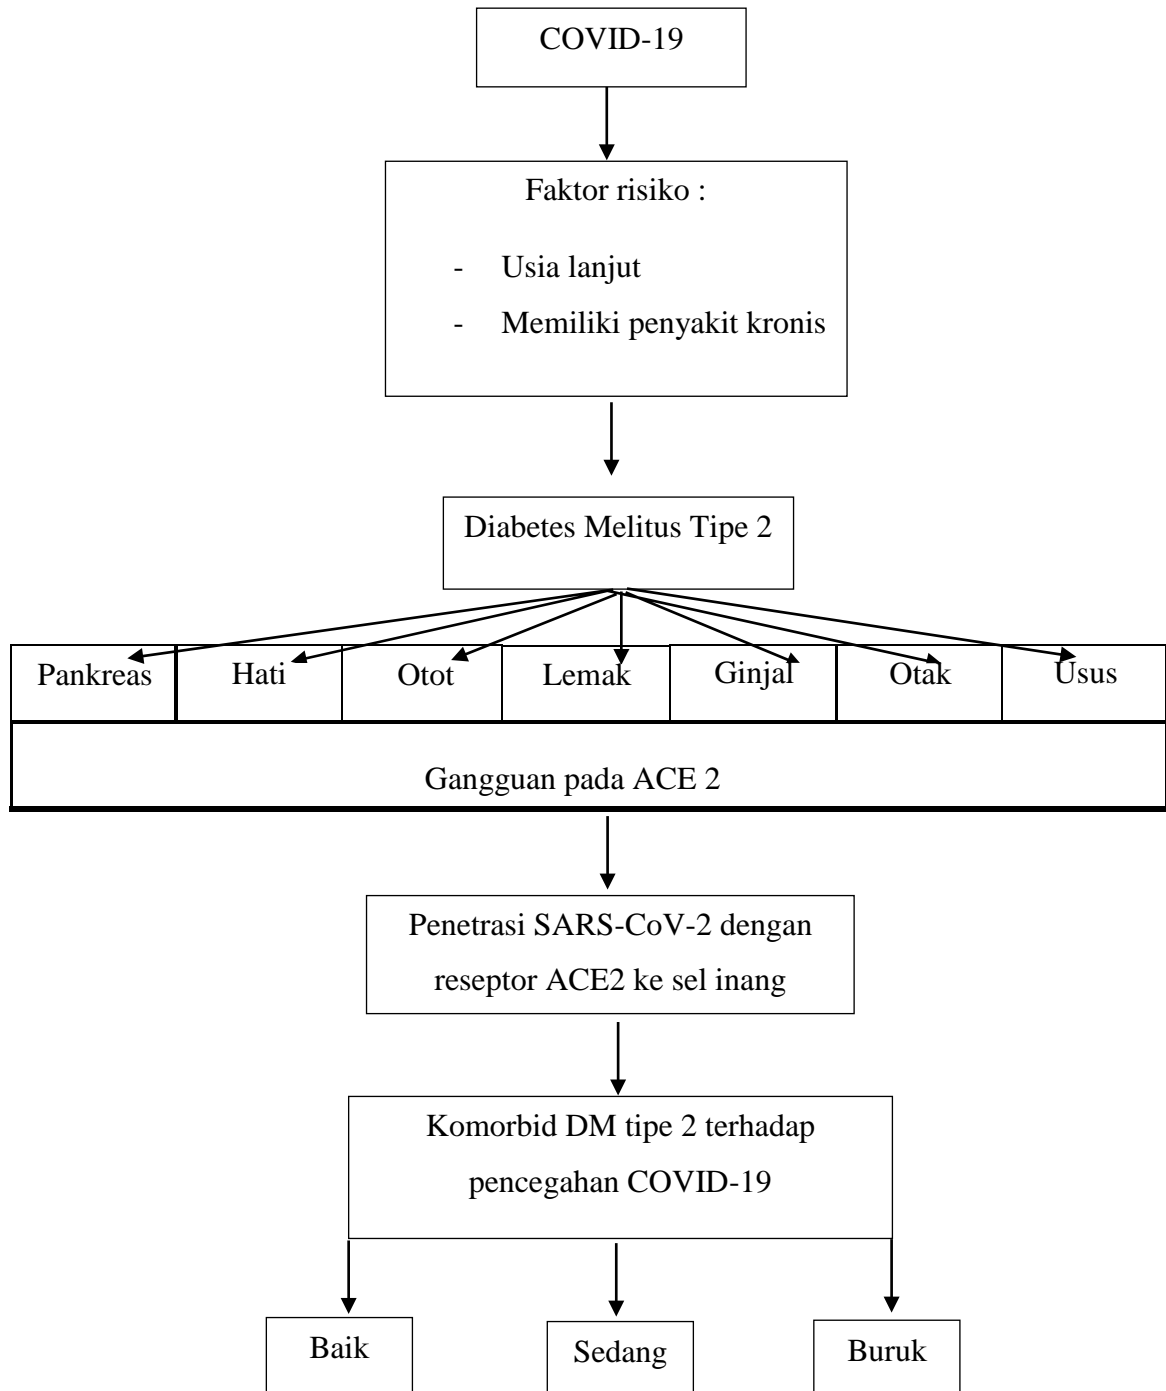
COVID-19

Faktor risiko :

- Usia lanjut
- Memiliki penyakit kronis

Diabetes Melitus Tipe 2

| Pankreas | Hati | Otot | Lemak | Ginjal | Otak | Usus |
|---|---|---|---|---|---|---|

Gangguan pada ACE 2

Penetrasi SARS-CoV-2 dengan reseptor ACE2 ke sel inang

Komorbid DM tipe 2 terhadap pencegahan COVID-19

Baik

Sedang

Buruk